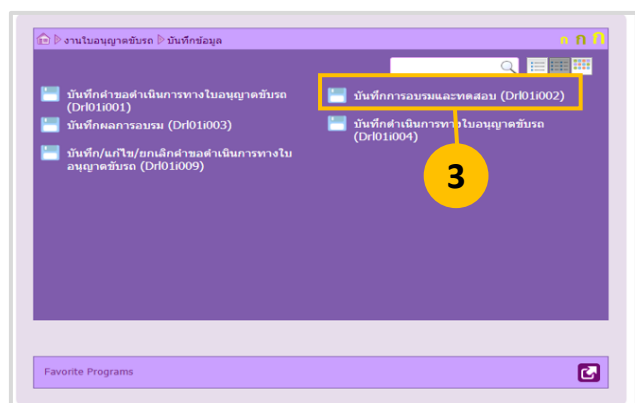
งานใบอนุญาตขับรถ ▷ บันทึกข้อมูล

ก ก ก

บันทึกคำขอดำเนินการทางใบอนุญาตขับรถ (Drl01i001)

บันทึกการอบรมและทดสอบ (Drl01i002)

บันทึกผลการอบรม (Drl01i003)

บันทึกดำเนินการทางใบอนุญาตขับรถ (Drl01i004)

บันทึก/แก้ไข/ยกเลิกคำขอดำเนินการทางใบอนุญาตขับรถ (Drl01i009)

3

Favorite Programs